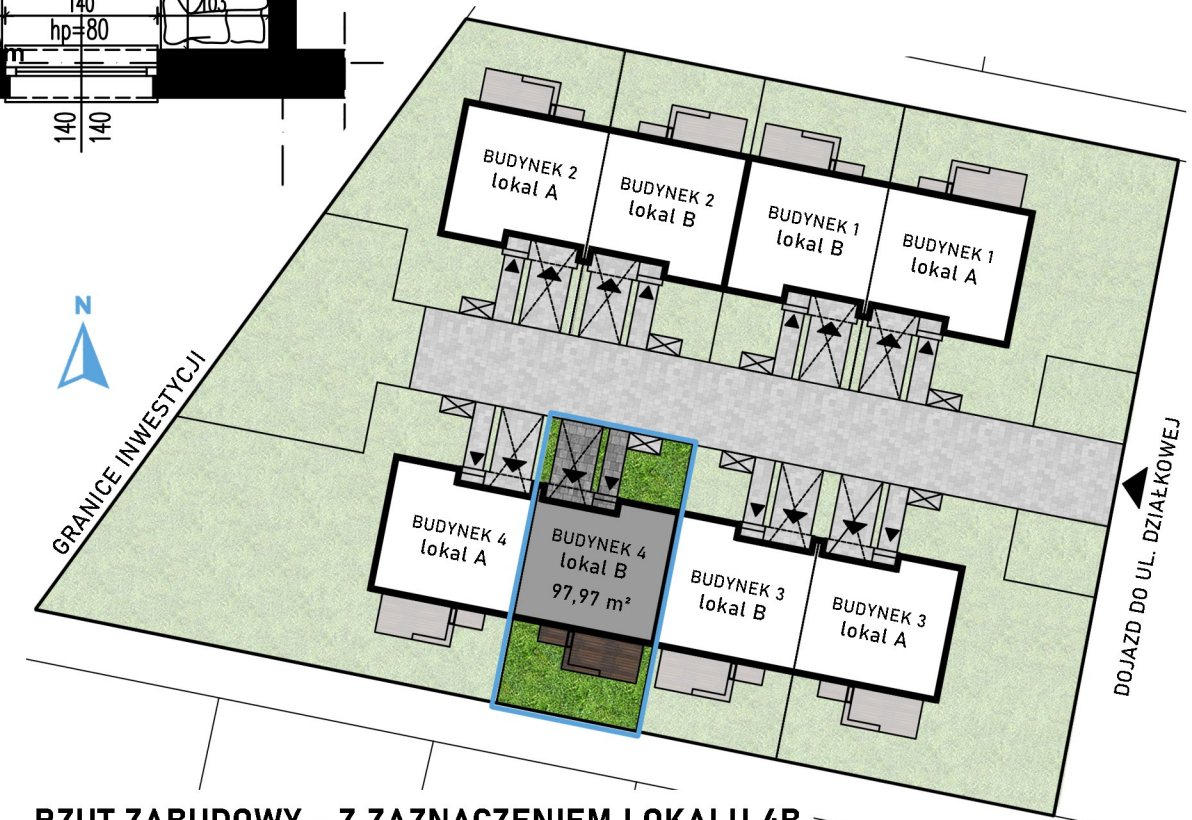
140
hp=80
140
140

BUDYNEK 2
lokal A

BUDYNEK 2
lokal B

BUDYNEK 1
lokal B

BUDYNEK 1
lokal A

N

GRANICE INWESTYCJI

BUDYNEK 4
lokal A

BUDYNEK 4
lokal B
97,97 m²

BUDYNEK 3
lokal B

BUDYNEK 3
lokal A

DOJAZD DO UL. DZIAŁKOWEJ

RZUT ZABUDOWY - Z ZAZNACZENIEM LOKALU 4B